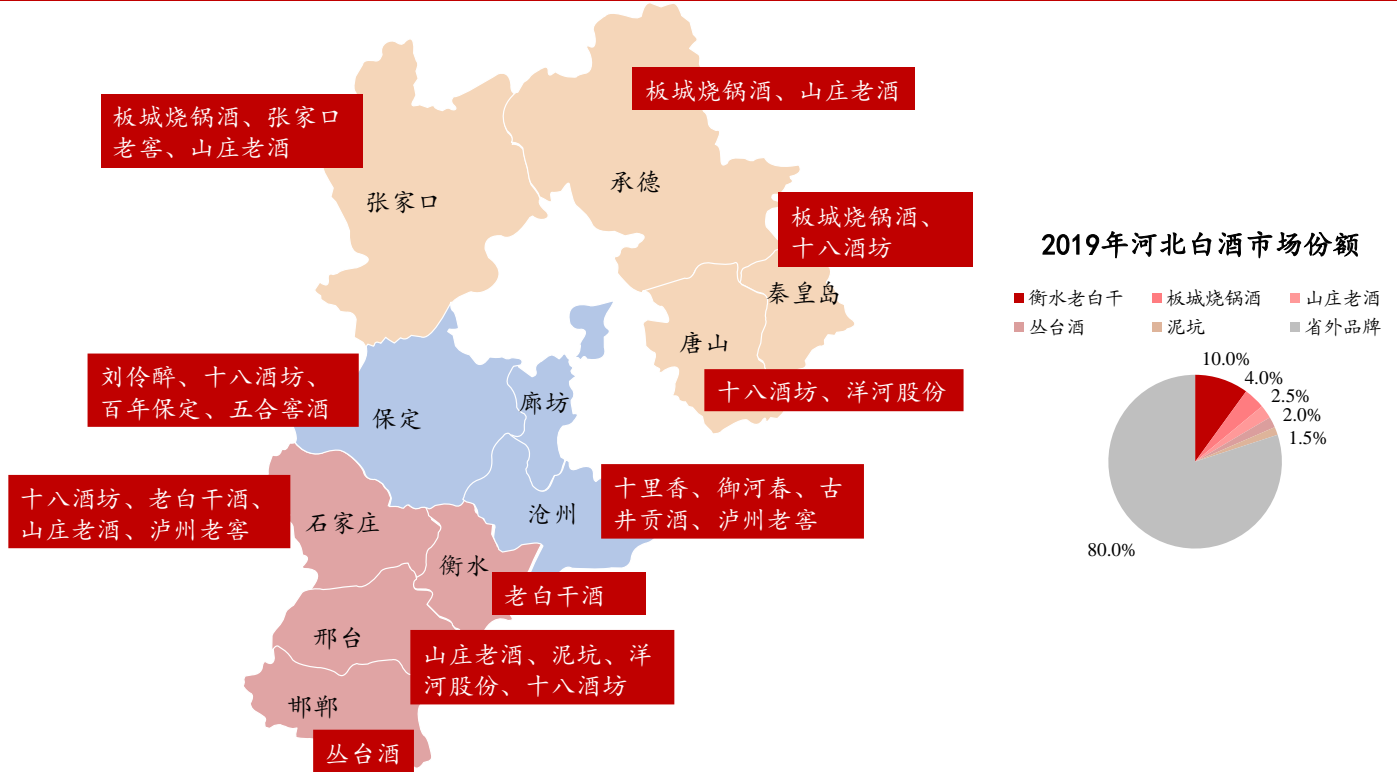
板城烧锅酒、张家口老窖、山庄老酒

板城烧锅酒、山庄老酒

承德

张家口

板城烧锅酒、十八酒坊

秦皇岛

唐山

十八酒坊、洋河股份

刘伶醉、十八酒坊、百年保定、五合窖酒

保定

廊坊

十八酒坊、老白干酒、山庄老酒、泸州老窖

石家庄

沧州

十里香、御河春、古井贡酒、泸州老窖

衡水

老白干酒

邢台

山庄老酒、泥坑、洋河股份、十八酒坊

邯郸

丛台酒

2019年河北白酒市场份额

衡水老白干 板城烧锅酒 山庄老酒 丛台酒 泥坑 省外品牌

10.0%
4.0%
2.5%
2.0%
1.5%
80.0%